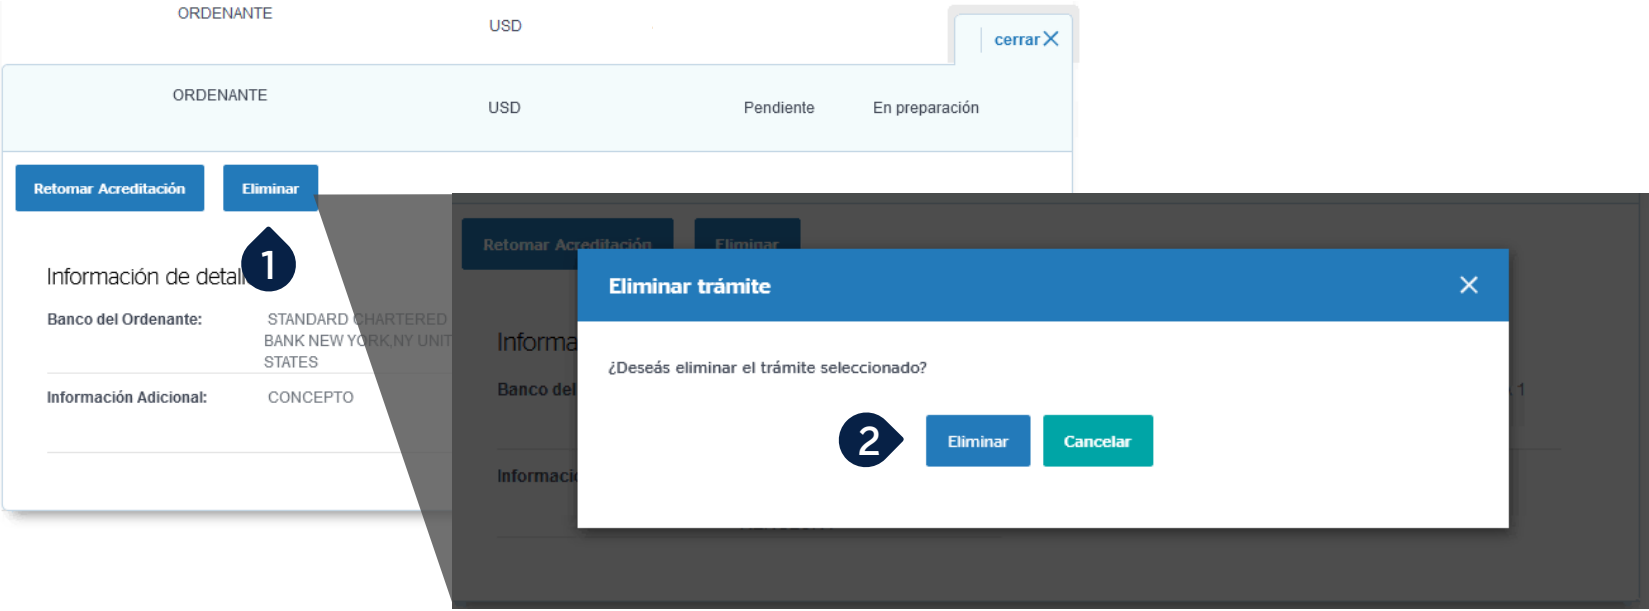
ORDENANTE USD

cerrar

ORDENANTE USD Pendiente En preparación

Retomar Acreditación Eliminar

1

Información de detall

Banco del Ordenante: STANDARD CHARTERED BANK NEW YORK,NY UNIT STATES

Información Adicional: CONCEPTO

Retomar Acreditación Eliminar

Informa

Banco del

Informaci

Eliminar trámite

¿Deseás eliminar el trámite seleccionado?

2

Eliminar Cancelar